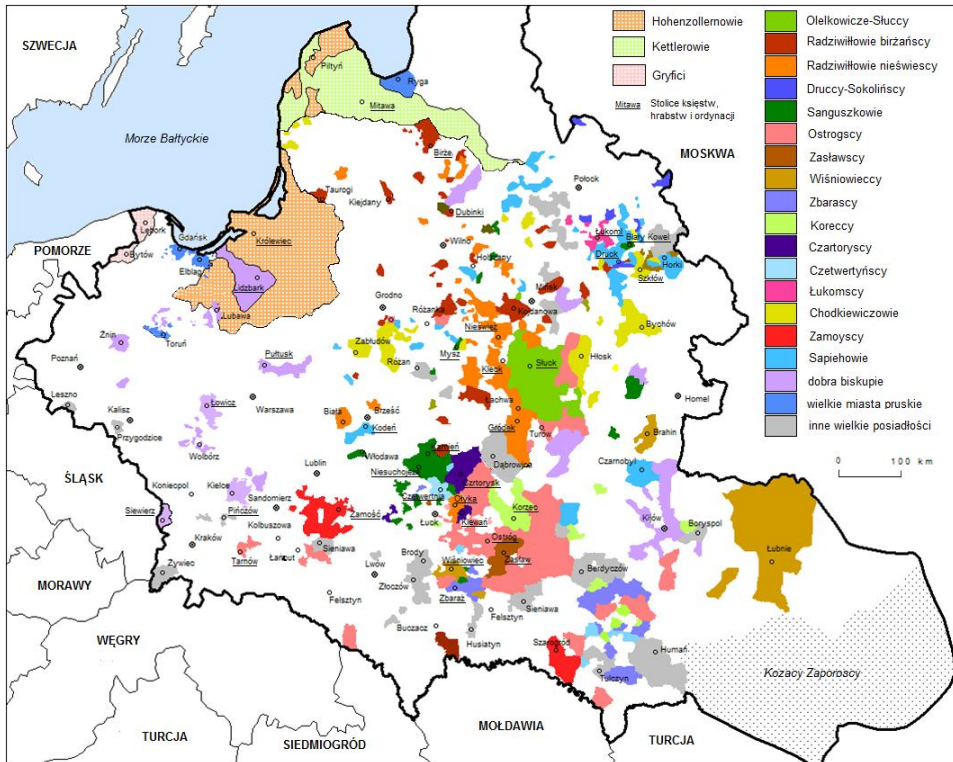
Hohenzollernowie
Kettlerowie
Gryfici
Mitawa Stolice księstw, hrabstw i ordynacji

Olelkowicze-Słuccy
Radziwiłłowie birżańscy
Radziwiłłowie nieświescy
Druccy-Sokolińscy
Sanguszkowie
Ostrogscy
Zasławscy
Wiśniowieccy
Zbarascy
Koreccy
Czartoryscy
Czetwertyńscy
Łukomscy
Chodkiewiczowie
Zamoyscy
Sapiehowie
dobra biskupie
wielkie miasta pruskie
inne wielkie posiadłości

SZWECJA
Morze Bałtyckie
POMORZE
MOSKWA
ŚLĄSK
MORAWY
WĘGRY
TURCJA
SIEDMIOGRÓD
MOŁDAWIA
TURCJA
Kozacy Zaporoscy

0 100 km

Piltyń
Ryga
Mitawa
Birże
Taurogi
Kiejdany
Połock
Dubinki
Lębork
Bytów
Gdańsk
Elbląg
Królewiec
Lidzbark
Lubawa
Wilno
Łukoml
Biały
Kowel
Druck
Horki
Szkłów
Holszany
Mińsk
Kojdanowa
Grodno
Różanka
Nieśwież
Bychów
Żnin
Toruń
Zabłudów
Różan
Pułtusk
Mysz
Słuck
Hłusk
Poznań
Kleck
Łachwa
Leszno
Łowicz
Warszawa
Biała
Brześć
Homel
Kalisz
Przygodzice
Kodeń
Dawidgródek
Turów
Brahin
Wolbórz
Włodawa
Kamień
Lublin
Niesuchojeże
Czartorysk
Dąbrowica
Koniecpol
Kielce
Sandomierz
Czetwertnia
Ołyka
Korzec
Czarnobyl
Siewierz
Pińczów
Zamość
Łuck
Klewań
Kijów
Boryspol
Kolbuszowa
Ostróg
Łubnie
Kraków
Siemiawa
Łańcut
Brody
Wiśniowiec
Zasław
Żywiec
Tarnów
Lwów
Złoczów
Zbaraż
Berdyczów
Felsztyn
Sieniawa
Felsztyn
Buczacz
Husiatyn
Szarogród
Humań
Tulczyn